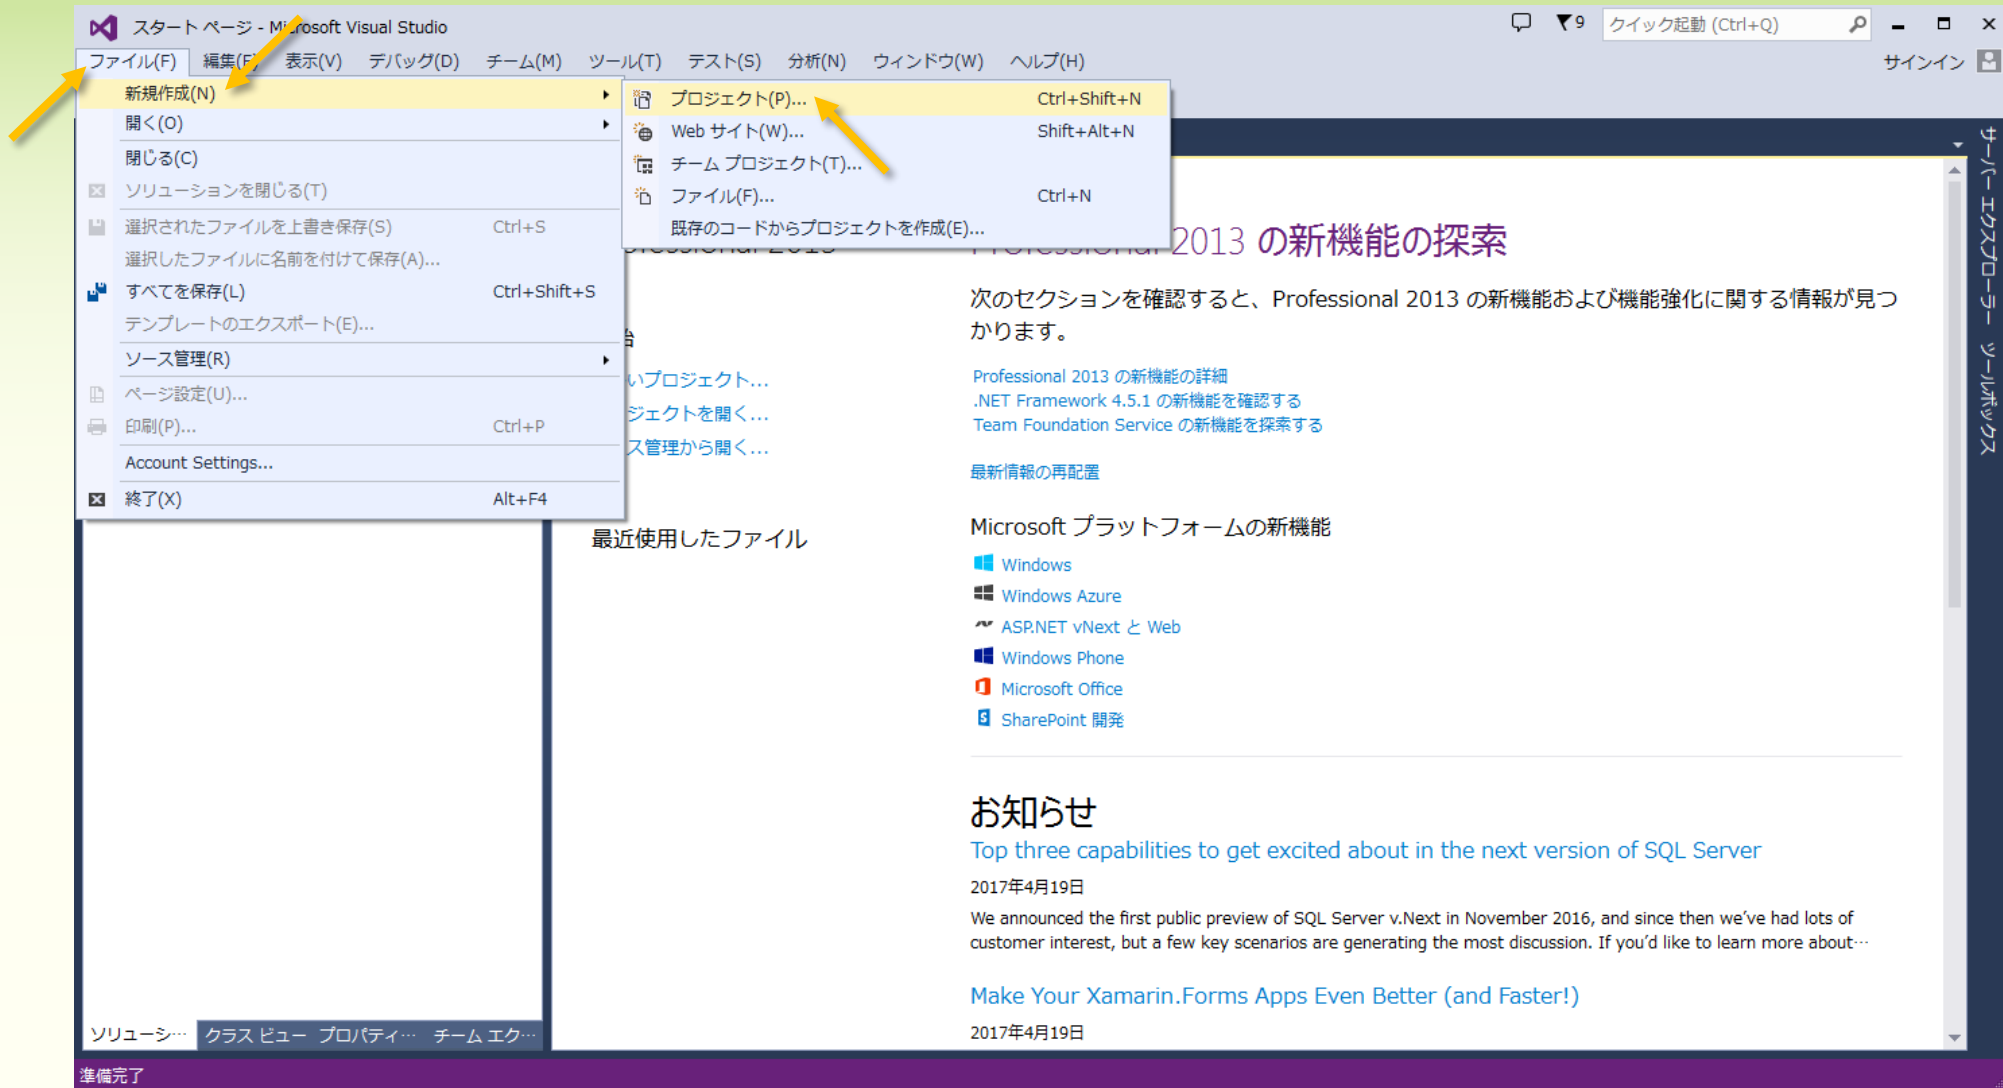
スタート ページ - Microsoft Visual Studio

9 クイック起動 (Ctrl+Q)

ファイル(F) 編集(E) 表示(V) デバッグ(D) チーム(M) ツール(T) テスト(S) 分析(N) ウィンドウ(W) ヘルプ(H)

サインイン

新規作成(N)
開く(O)
閉じる(C)
ソリューションを閉じる(T)
選択されたファイルを上書き保存(S) Ctrl+S
選択したファイルに名前を付けて保存(A)...
すべてを保存(L) Ctrl+Shift+S
テンプレートのエクスポート(E)...
ソース管理(R)
ページ設定(U)...
印刷(P)... Ctrl+P
Account Settings...
終了(X) Alt+F4

プロジェクト(P)... Ctrl+Shift+N
Web サイト(W)... Shift+Alt+N
チーム プロジェクト(T)...
ファイル(F)... Ctrl+N
既存のコードからプロジェクトを作成(E)...

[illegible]始
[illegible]いプロジェクト...
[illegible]ジェクトを開く...
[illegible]ス管理から開く...

最近使用したファイル

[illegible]2013 の新機能の探索

次のセクションを確認すると、Professional 2013 の新機能および機能強化に関する情報が見つかります。

Professional 2013 の新機能の詳細
.NET Framework 4.5.1 の新機能を確認する
Team Foundation Service の新機能を探索する

最新情報の再配置

Microsoft プラットフォームの新機能

Windows
Windows Azure
ASP.NET vNext と Web
Windows Phone
Microsoft Office
SharePoint 開発

お知らせ

Top three capabilities to get excited about in the next version of SQL Server

2017年4月19日

We announced the first public preview of SQL Server v.Next in November 2016, and since then we've had lots of customer interest, but a few key scenarios are generating the most discussion. If you'd like to learn more about···

Make Your Xamarin.Forms Apps Even Better (and Faster!)

2017年4月19日

サーバー エクスプローラー ツールボックス

ソリューシ··· クラス ビュー プロパティ··· チーム エク···

準備完了